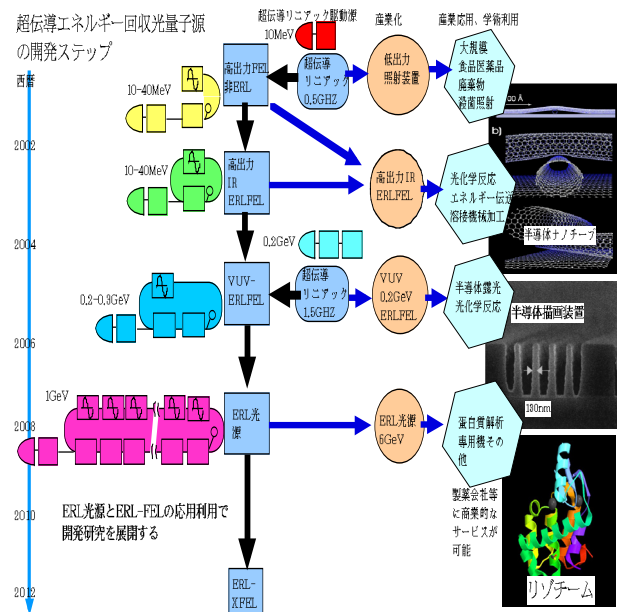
超伝導エネルギー回収光量子源の開発ステップ

西暦

2002

2004

2006

2008

2010

2012

超伝導リニアック駆動源

10MeV

産業化

産業応用、学術利用

高出力FEL 非ERL

超伝導リニアック 0.5GHZ

低出力照射装置

大規模 食品医薬品 廃棄物 殺菌照射

10-40MeV

高出力IR ERLFEL

10-40MeV

高出力IR ERLFEL

光化学反応 エネルギー伝送 溶接機械加工

半導体ナノチューブ

0.2GeV

VUV-ERLFEL

超伝導リニアック 1.5GHZ

VUV 0.2GeV ERLFEL

半導体露光 光化学反応

0.2-0.3GeV

半導体描画装置

1GeV

ERL光源

ERL光源 6GeV

蛋白質解析 専用機その他

ERL光源とERL-FELの応用利用で開発研究を展開する

製薬会社等に商業的なサービスが可能

ERL-XFEL

リゾチーム